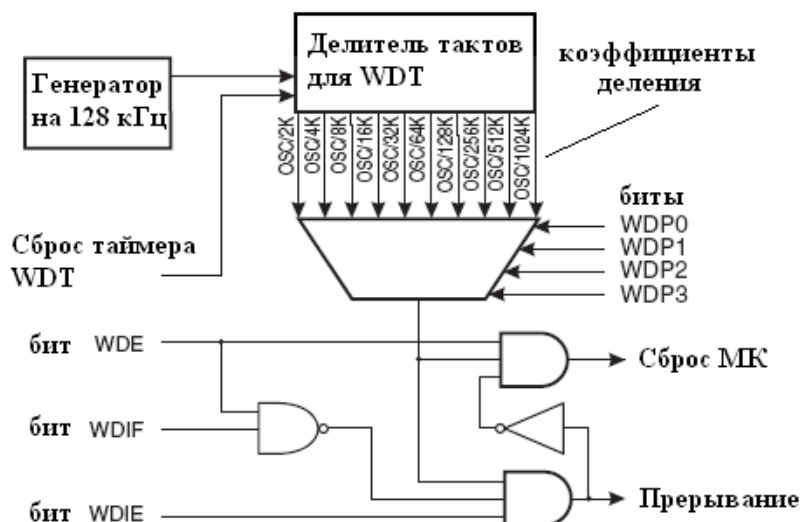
Делитель тактов для WDT

Генератор на 128 кГц

коэффициенты деления

OSC/2K
OSC/4K
OSC/8K
OSC/16K
OSC/32K
OSC/64K
OSC/128K
OSC/256K
OSC/512K
OSC/1024K

биты
WDP0
WDP1
WDP2
WDP3

Сброс таймера WDT

бит WDE

Сброс МК

бит WDIF

бит WDIE

Прерывание